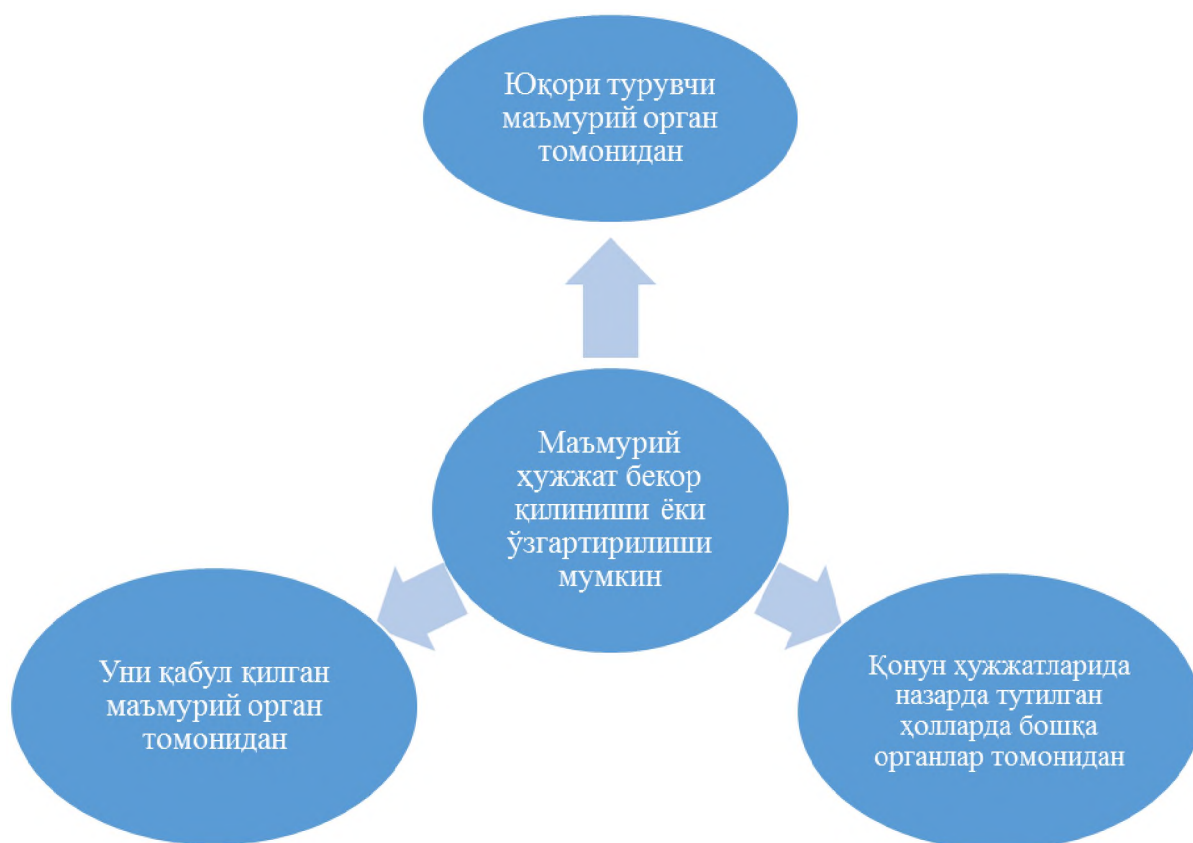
Юқори турувчи маъмурий орган томонидан

Маъмурий ҳужжат бекор қилиниши ёки ўзгартирилиши мумкин

Уни қабул қилган маъмурий орган томонидан

Қонун ҳужжатларида назарда тутилган ҳолларда бошқа органлар томонидан